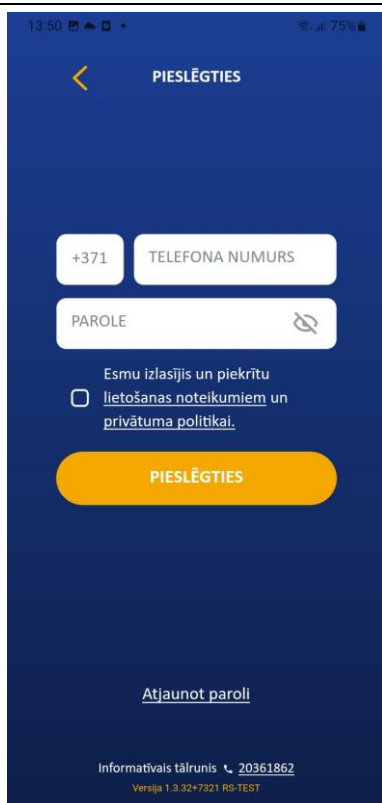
13:50 75%

PIESLĒGTIES

+371

TELEFONA NUMURS

PAROLE

Esmu izlasījis un piekrītu lietošanas noteikumiem un privātuma politikai.

PIESLĒGTIES

Atjaunot paroli

Informatīvais tālrunis 20361862

Versija 1.3.32+7321 RS-TEST